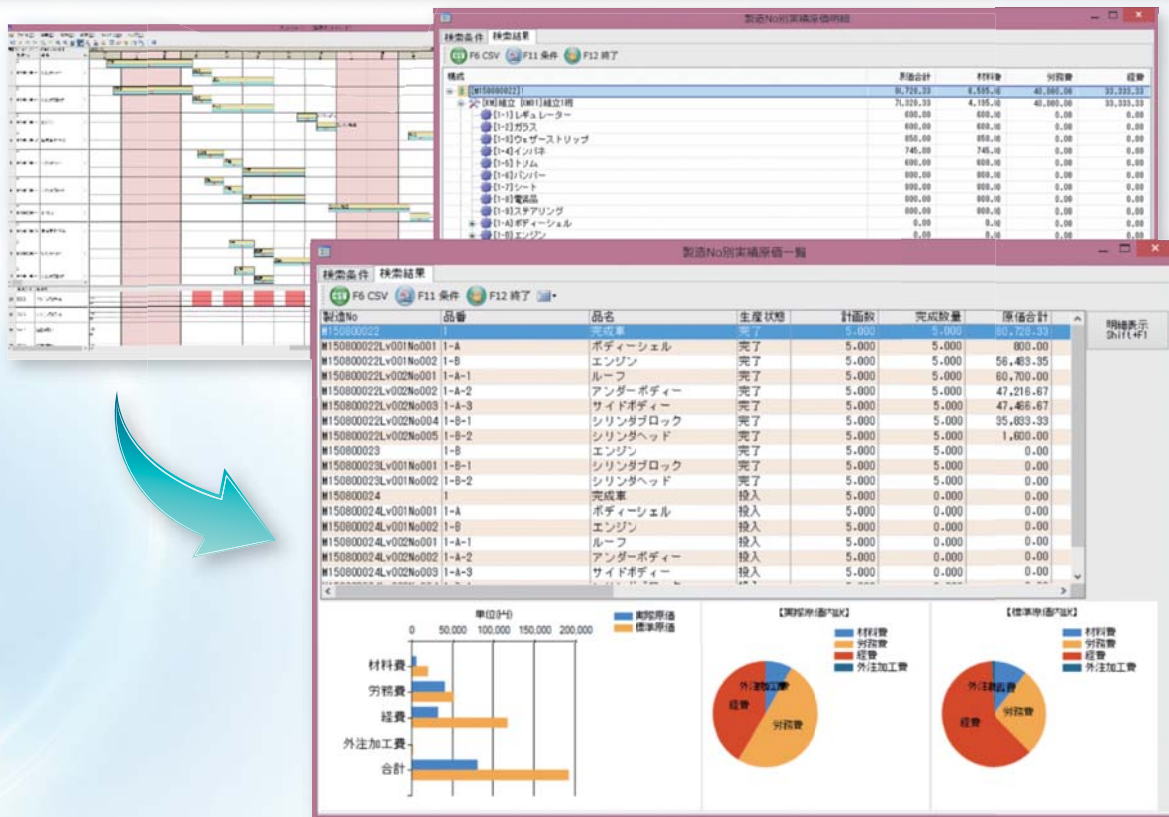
製造No別実績原価明細

検索条件　検索結果

F6 CSV　F11 条件　F12 終了

| 構成 | 原価合計 | 材料費 | 労務費 | 経費 |
|---|---|---|---|---|
| [M150800022] | 81,720.33 | 8,585.10 | 40,800.00 | 33,333.33 |
| [KM]組立 [KM01]組立1課 | 71,320.33 | 4,185.10 | 40,800.00 | 33,333.33 |
| [1-1]レギュレーター | 600.00 | 600.10 | 0.00 | 0.00 |
| [1-2]ガラス | 600.00 | 600.10 | 0.00 | 0.00 |
| [1-3]ウェザーストリップ | 850.00 | 850.10 | 0.00 | 0.00 |
| [1-4]インパネ | 745.00 | 745.10 | 0.00 | 0.00 |
| [1-5]トリム | 600.00 | 600.10 | 0.00 | 0.00 |
| [1-6]バンパー | 800.00 | 800.10 | 0.00 | 0.00 |
| [1-7]シート | 800.00 | 800.10 | 0.00 | 0.00 |
| [1-8]電装品 | 800.00 | 800.10 | 0.00 | 0.00 |
| [1-9]ステアリング | 800.00 | 800.10 | 0.00 | 0.00 |
| [1-A]ボディーシェル | 0.00 | 0.10 | 0.00 | 0.00 |
| [1-B]エンジン | 0.00 | 0.10 | 0.00 | 0.00 |

製造No別実績原価一覧

検索条件　検索結果

F6 CSV　F11 条件　F12 終了

| 製造No | 品番 | 品名 | 生産状態 | 計画数 | 完成数量 | 原価合計 |
|---|---|---|---|---|---|---|
| M150800022 | 1 | 完成車 | 完了 | 5.000 | 5.000 | 80,720.33 |
| M150800022Lv001No001 | 1-A | ボディーシェル | 完了 | 5.000 | 5.000 | 800.00 |
| M150800022Lv001No002 | 1-B | エンジン | 完了 | 5.000 | 5.000 | 56,483.35 |
| M150800022Lv002No001 | 1-A-1 | ルーフ | 完了 | 5.000 | 5.000 | 60,700.00 |
| M150800022Lv002No002 | 1-A-2 | アンダーボディー | 完了 | 5.000 | 5.000 | 47,216.67 |
| M150800022Lv002No003 | 1-A-3 | サイドボディー | 完了 | 5.000 | 5.000 | 47,466.67 |
| M150800022Lv002No004 | 1-B-1 | シリンダブロック | 完了 | 5.000 | 5.000 | 35,833.33 |
| M150800022Lv002No005 | 1-B-2 | シリンダヘッド | 完了 | 5.000 | 5.000 | 1,600.00 |
| M150800023 | 1-B | エンジン | 完了 | 5.000 | 5.000 | 0.00 |
| M150800023Lv001No001 | 1-B-1 | シリンダブロック | 完了 | 5.000 | 5.000 | 0.00 |
| M150800023Lv001No002 | 1-B-2 | シリンダヘッド | 完了 | 5.000 | 5.000 | 0.00 |
| M150800024 | 1 | 完成車 | 投入 | 5.000 | 0.000 | 0.00 |
| M150800024Lv001No001 | 1-A | ボディーシェル | 投入 | 5.000 | 0.000 | 0.00 |
| M150800024Lv001No002 | 1-B | エンジン | 投入 | 5.000 | 0.000 | 0.00 |
| M150800024Lv002No001 | 1-A-1 | ルーフ | 投入 | 5.000 | 0.000 | 0.00 |
| M150800024Lv002No002 | 1-A-2 | アンダーボディー | 投入 | 5.000 | 0.000 | 0.00 |
| M150800024Lv002No003 | 1-A-3 | サイドボディー | 投入 | 5.000 | 0.000 | 0.00 |

明細表示 Shift+F1

単位(円)
0　50,000　100,000　150,000　200,000
実際原価
標準原価
材料費
労務費
経費
外注加工費
合計

【実際原価内訳】
材料費
労務費
経費
外注加工費
外注加工費
経費
労務費

【標準原価内訳】
材料費
労務費
経費
外注加工費
外注加工費
経費
労務費